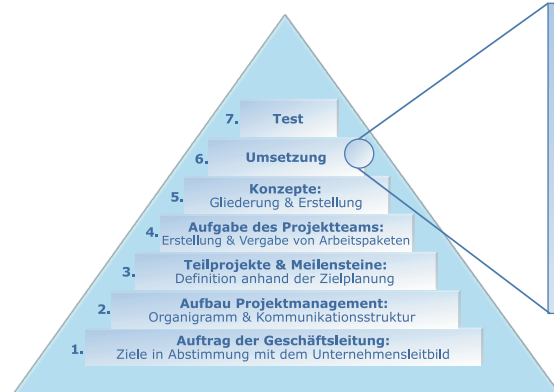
7. Test

6. Umsetzung

5. Konzepte:
Gliederung & Erstellung

4. Aufgabe des Projektteams:
Erstellung & Vergabe von Arbeitspaketen

3. Teilprojekte & Meilensteine:
Definition anhand der Zielplanung

2. Aufbau Projektmanagement:
Organigramm & Kommunikationsstruktur

1. Auftrag der Geschäftsleitung:
Ziele in Abstimmung mit dem Unternehmensleitbild